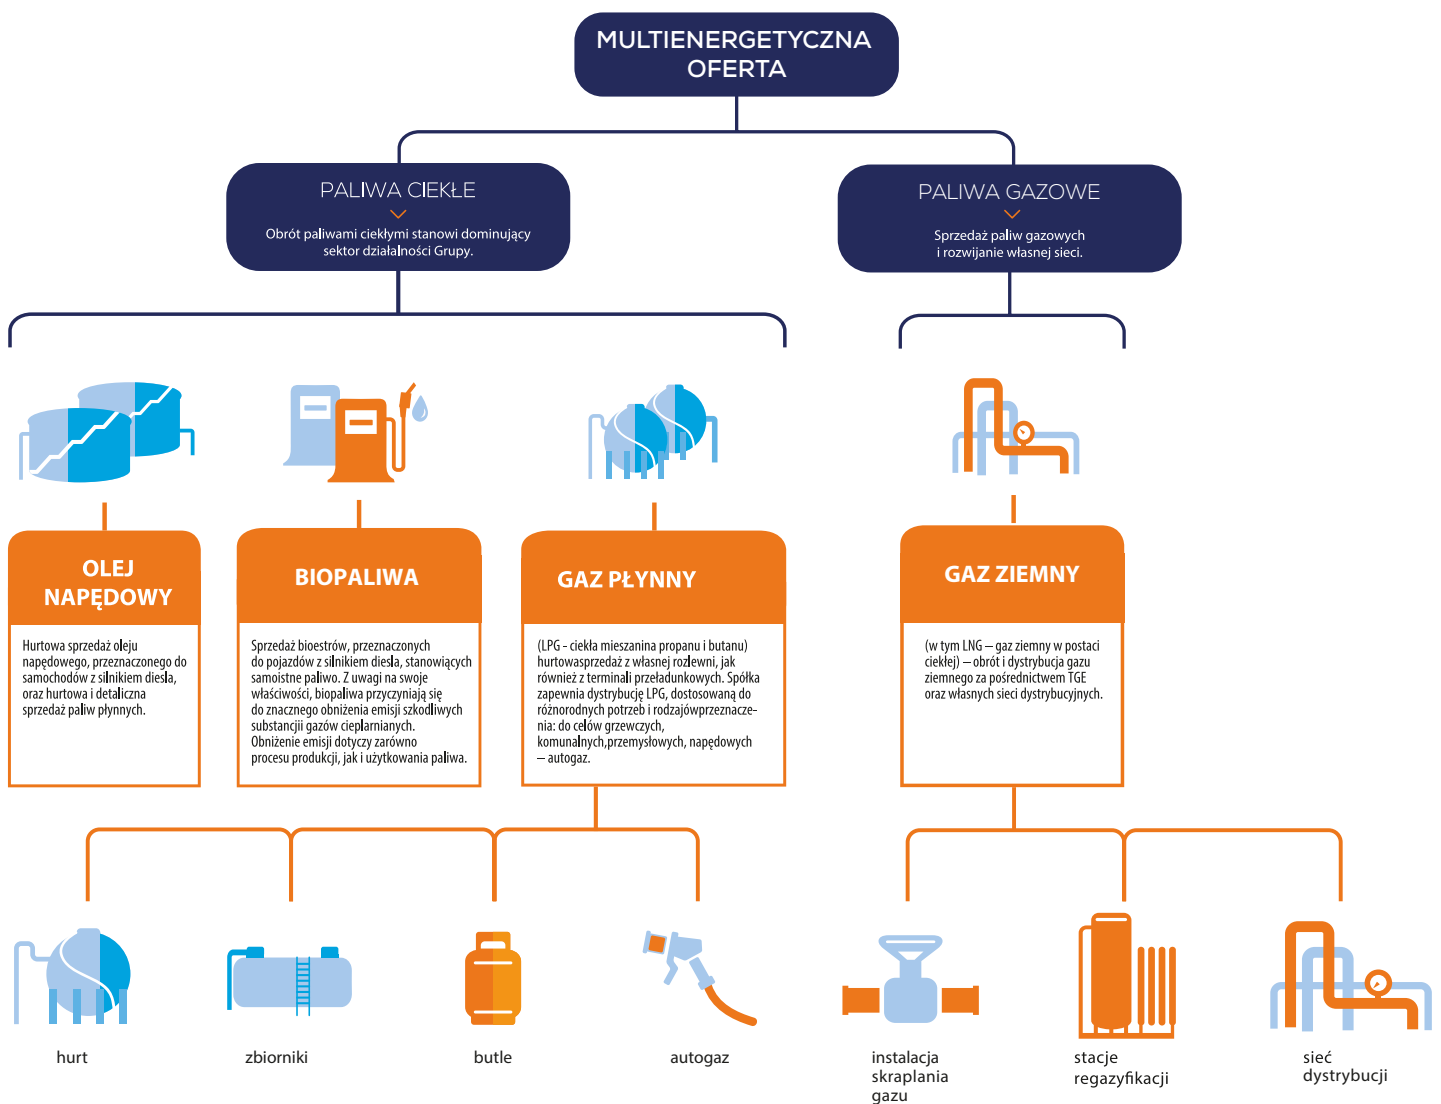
MULTIENERGETYCZNA OFERTA

PALIWA CIEKŁE

Obrót paliwami ciekłymi stanowi dominujący sektor działalności Grupy.

PALIWA GAZOWE

Sprzedaż paliw gazowych i rozwijanie własnej sieci.

OLEJ NAPĘDOWY

Hurtowa sprzedaż oleju napędowego, przeznaczonego do samochodów z silnikiem diesla, oraz hurtowa i detaliczna sprzedaż paliw płynnych.

BIOPALIWA

Sprzedaż bioestrów, przeznaczonych do pojazdów z silnikiem diesla, stanowiących samoistne paliwo. Z uwagi na swoje właściwości, biopaliwa przyczyniają się do znacznego obniżenia emisji szkodliwych substancji gazów cieplarnianych. Obniżenie emisji dotyczy zarówno procesu produkcji, jak i użytkowania paliwa.

GAZ PŁYNNY

(LPG - ciekła mieszanina propanu i butanu) hurtowasprzedaż z własnej rozlewni, jak również z terminali przeładunkowych. Spółka zapewnia dystrybucję LPG, dostosowaną do różnorodnych potrzeb i rodzajówprzeznaczenia: do celów grzewczych, komunalnych,przemysłowych, napędowych – autogaz.

GAZ ZIEMNY

(w tym LNG – gaz ziemny w postaci ciekłej) – obrót i dystrybucja gazu ziemnego za pośrednictwem TGE oraz własnych sieci dystrybucyjnych.

hurt

zbiorniki

butle

autogaz

instalacja skraplania gazu

stacje regazyfikacji

sieć dystrybucji